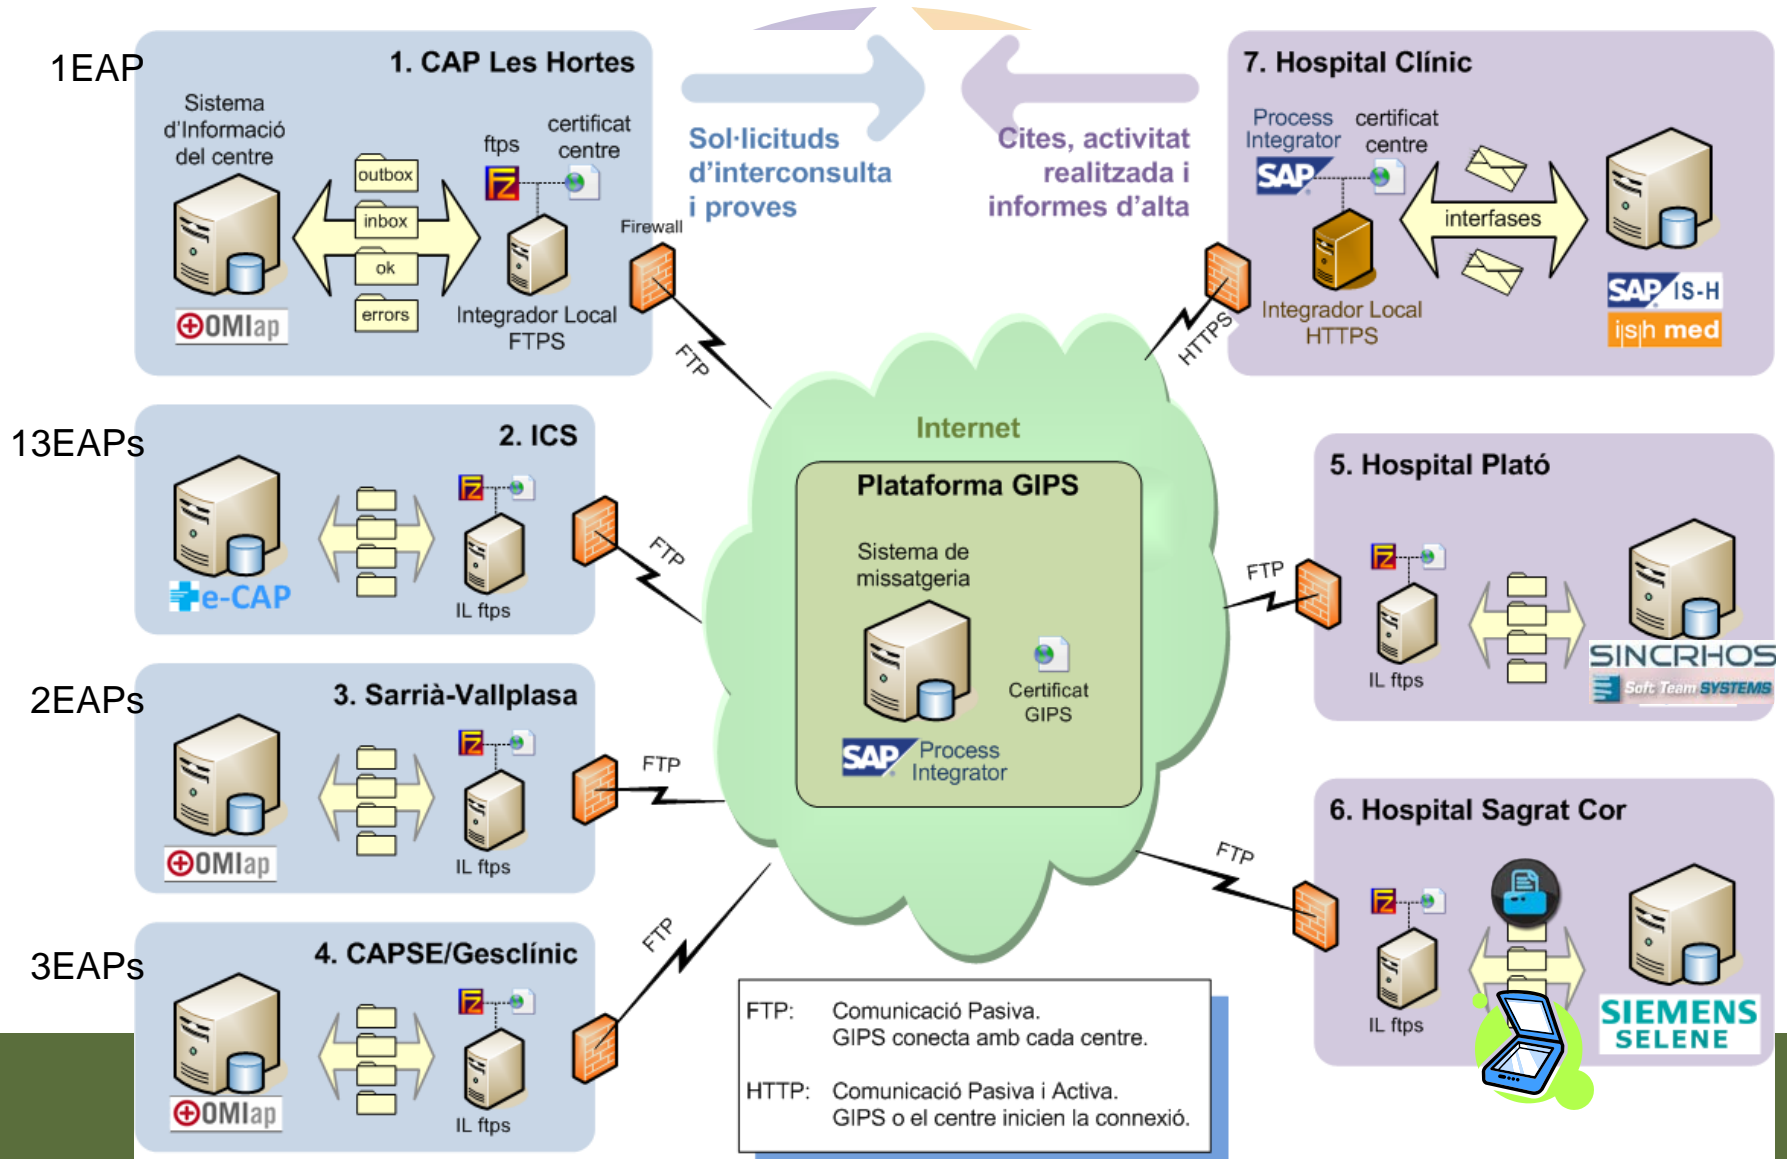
1EAP

1. CAP Les Hortes

Sistema d'Informació del centre

outbox
inbox
ok
errors

ftps
certificat centre

Integrador Local FTPS

Firewall

OMIap

Sol·licituds d'interconsulta i proves

Cites, activitat realitzada i informes d'alta

7. Hospital Clínic

Process Integrator
certificat centre
SAP

interfases

Integrador Local HTTPS

SAP IS-H
ish med

FTP
HTTPS

Internet

Plataforma GIPS

Sistema de missatgeria

Certificat GIPS

SAP Process Integrator

13EAPs

2. ICS

e-CAP

IL ftps

FTP

5. Hospital Plató

FTP

IL ftps

SINCRHOS
Soft Team SYSTEMS

2EAPs

3. Sarrià-Vallplasa

OMIap

IL ftps

FTP

6. Hospital Sagrat Cor

FTP

IL ftps

SIEMENS SELENE

3EAPs

4. CAPSE/Gesclínic

OMIap

IL ftps

FTP

FTP: Comunicació Pasiva. GIPS conecta amb cada centre.

HTTP: Comunicació Pasiva i Activa. GIPS o el centre inicien la connexió.